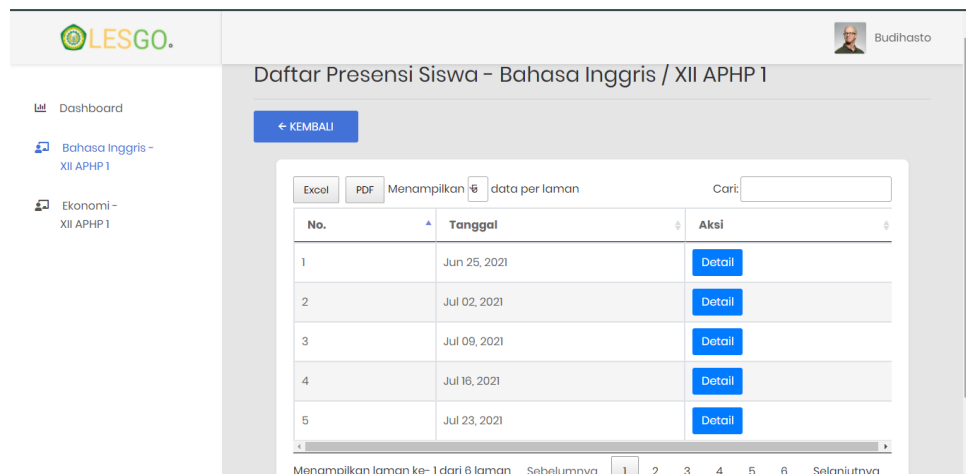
LESGO.

Budihasto

Dashboard

Bahasa Inggris - XII APHP 1

Ekonomi - XII APHP 1

Daftar Presensi Siswa - Bahasa Inggris / XII APHP 1

← KEMBALI

Excel PDF Menampilkan 6 data per laman Cari:

| No. | Tanggal | Aksi |
|---|---|---|
| 1 | Jun 25, 2021 | Detail |
| 2 | Jul 02, 2021 | Detail |
| 3 | Jul 09, 2021 | Detail |
| 4 | Jul 16, 2021 | Detail |
| 5 | Jul 23, 2021 | Detail |

Menampilkan laman ke- 1 dari 6 laman Sebelumnya 1 2 3 4 5 6 Selanjutnya